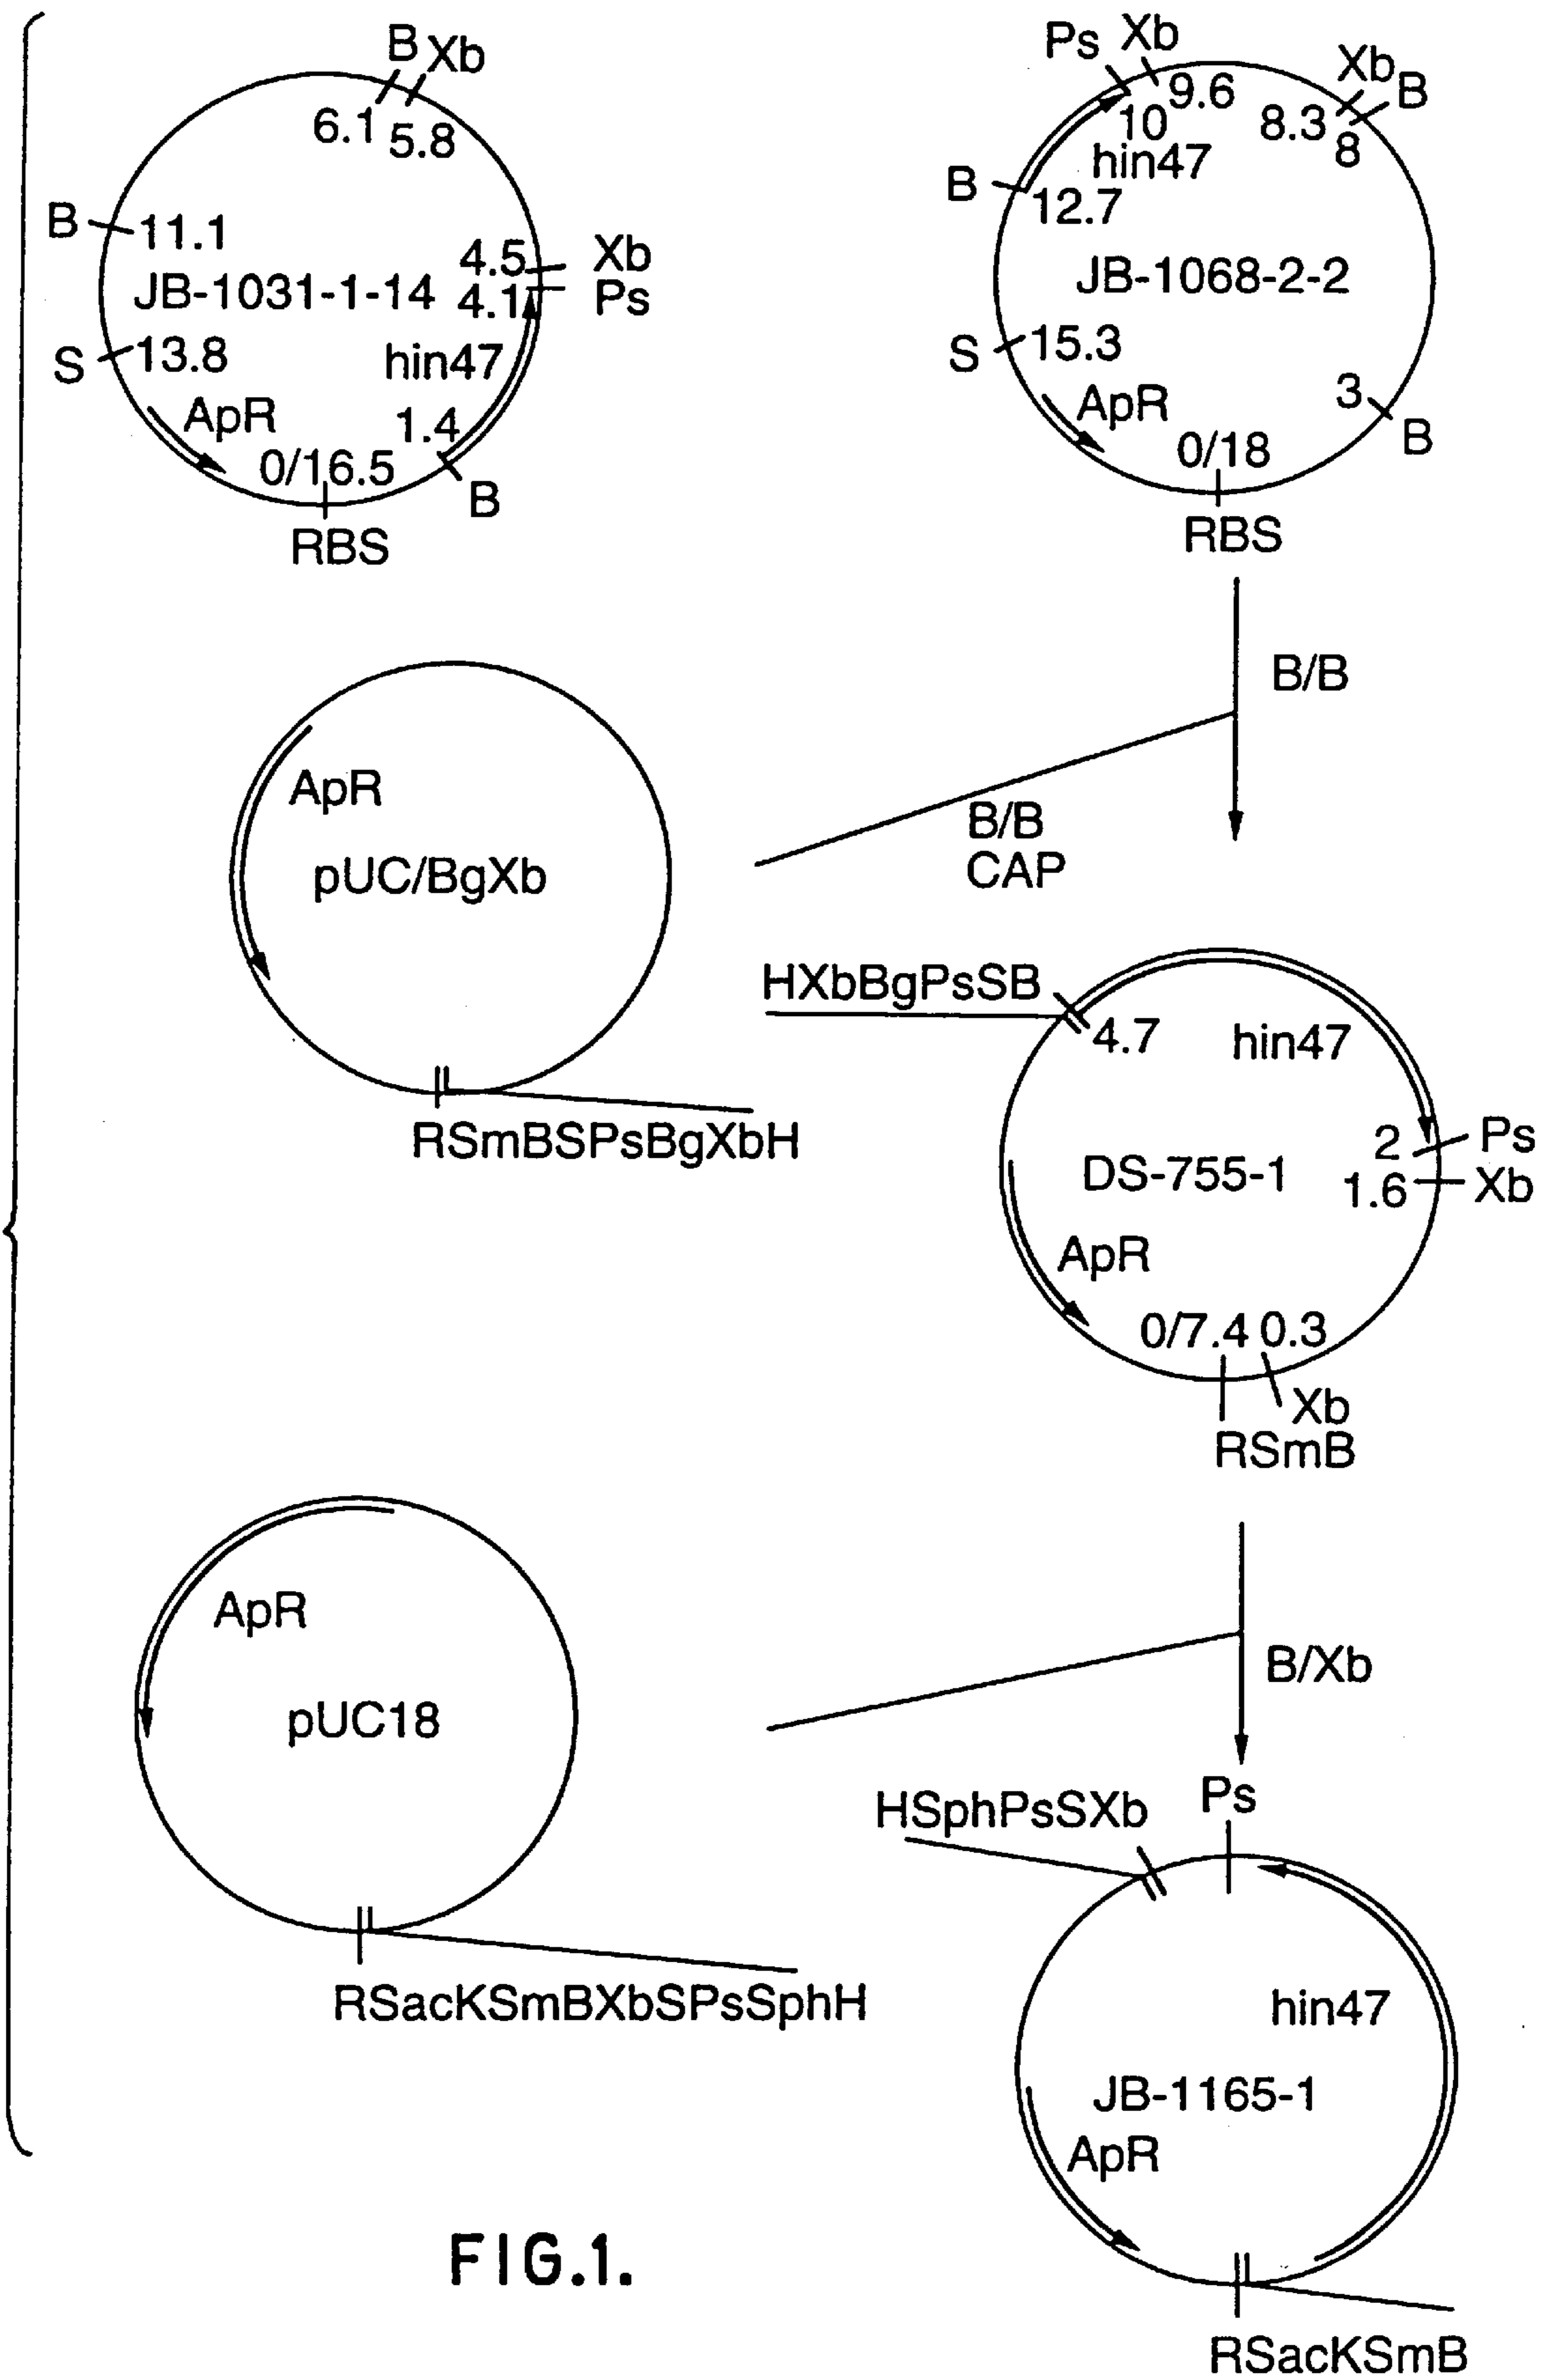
B Xb
6.1 5.8
B 11.1
JB-1031-1-14
4.5 Xb
4.1 Ps
S 13.8
hin47
ApR
1.4
0/16.5
B
RBS

Ps Xb
10 9.6
Xb B
8.3
8
hin47
B 12.7
JB-1068-2-2
S 15.3
ApR
3 B
0/18
RBS

B/B

ApR
pUC/BgXb
RSmBSPsBgXbH

B/B
CAP

HXbBgPsSB
4.7
hin47
2 Ps
DS-755-1
1.6 Xb
ApR
0/7.4 0.3
Xb
RSmB

B/Xb

ApR
pUC18
RSacKSmBXbSPsSphH

HSphPsSXb
Ps
hin47
JB-1165-1
ApR
RSacKSmB

FIG.1.